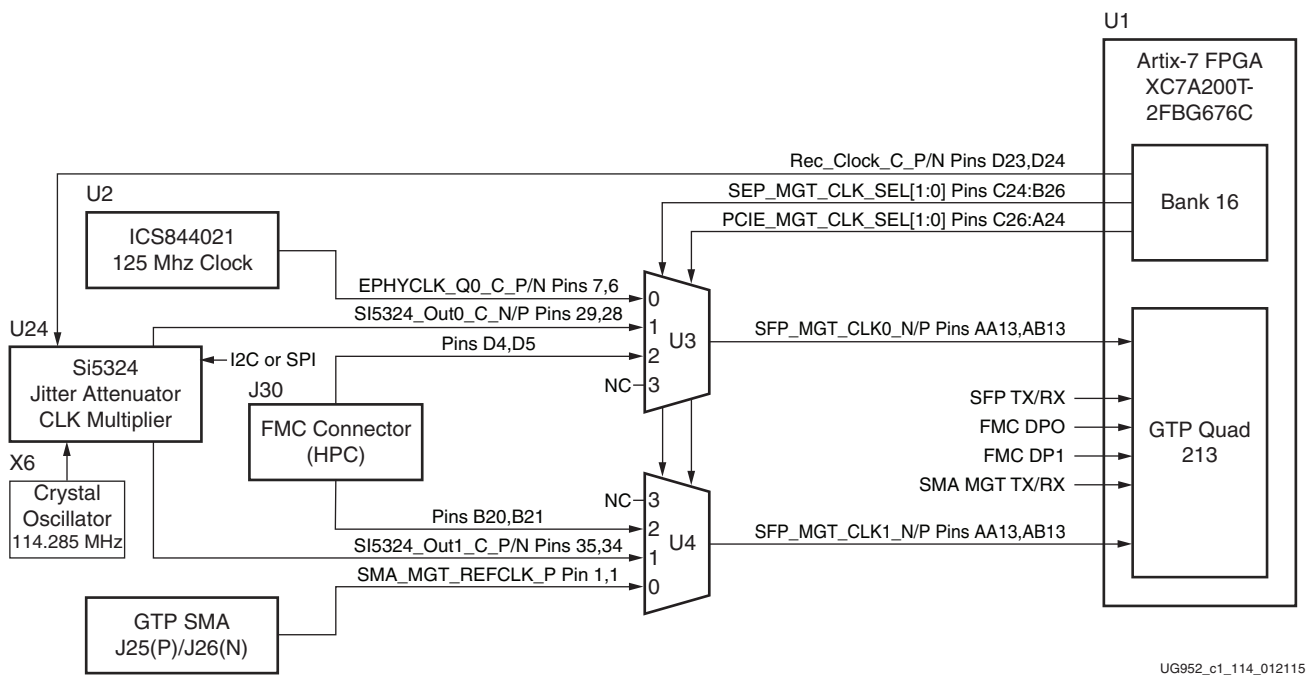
U1

Artix-7 FPGA
XC7A200T-
2FBG676C

Rec_Clock_C_P/N Pins D23,D24

Bank 16

SEP_MGT_CLK_SEL[1:0] Pins C24:B26

PCIE_MGT_CLK_SEL[1:0] Pins C26:A24

U2

ICS844021
125 Mhz Clock

EPHYCLK_Q0_C_P/N Pins 7,6

SI5324_Out0_C_N/P Pins 29,28

Pins D4,D5

U24

Si5324
Jitter Attenuator
CLK Multiplier

I2C or SPI

J30

FMC Connector
(HPC)

X6

Crystal
Oscillator
114.285 MHz

0
1
2
NC 3

U3

SFP_MGT_CLK0_N/P Pins AA13,AB13

SFP TX/RX
FMC DPO
FMC DP1
SMA MGT TX/RX

GTP Quad
213

NC 3
2
1
0

U4

Pins B20,B21

SI5324_Out1_C_P/N Pins 35,34

SMA_MGT_REFCLK_P Pin 1,1

SFP_MGT_CLK1_N/P Pins AA13,AB13

GTP SMA
J25(P)/J26(N)

UG952_c1_114_012115